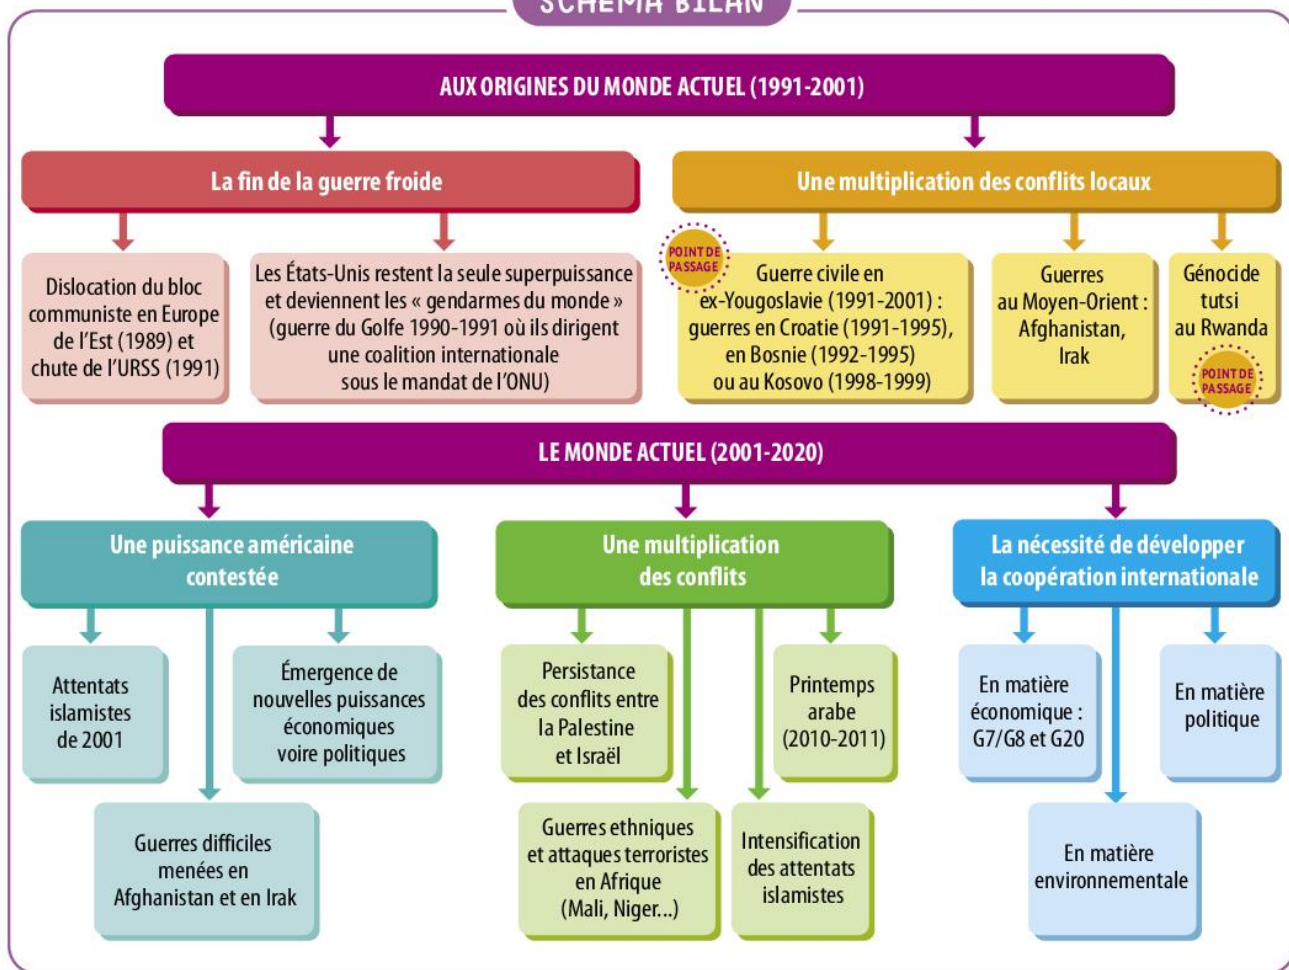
SCHÉMA BILAN

AUX ORIGINES DU MONDE ACTUEL (1991-2001)

La fin de la guerre froide

Dislocation du bloc communiste en Europe de l'Est (1989) et chute de l'URSS (1991)

Les États-Unis restent la seule superpuissance et deviennent les « gendarmes du monde » (guerre du Golfe 1990-1991 où ils dirigent une coalition internationale sous le mandat de l'ONU)

Une multiplication des conflits locaux

POINT DE PASSAGE

Guerre civile en ex-Yougoslavie (1991-2001) : guerres en Croatie (1991-1995), en Bosnie (1992-1995) ou au Kosovo (1998-1999)

Guerres au Moyen-Orient : Afghanistan, Irak

Génocide tutsi au Rwanda

POINT DE PASSAGE

LE MONDE ACTUEL (2001-2020)

Une puissance américaine contestée

Attentats islamistes de 2001

Émergence de nouvelles puissances économiques voire politiques

Guerres difficiles menées en Afghanistan et en Irak

Une multiplication des conflits

Persistance des conflits entre la Palestine et Israël

Printemps arabe (2010-2011)

Guerres ethniques et attaques terroristes en Afrique (Mali, Niger...)

Intensification des attentats islamistes

La nécessité de développer la coopération internationale

En matière économique : G7/G8 et G20

En matière politique

En matière environnementale